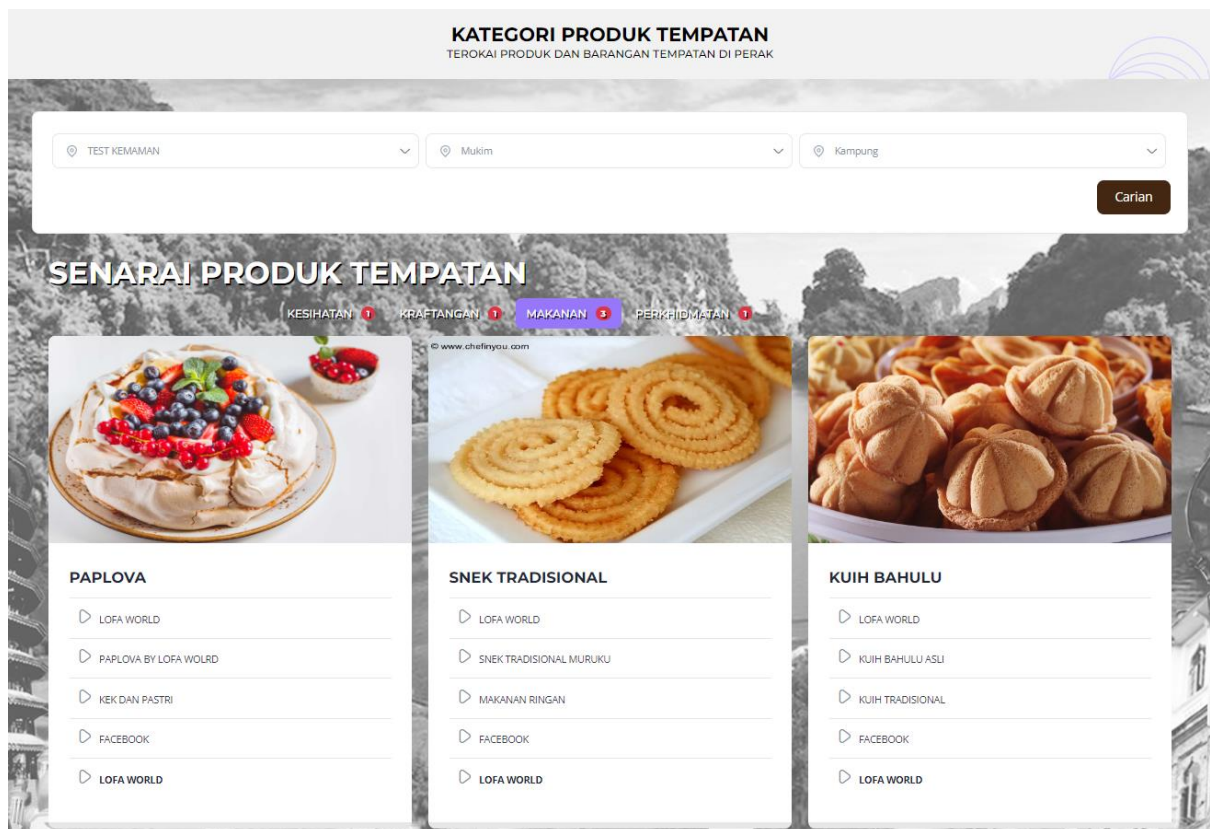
KATEGORI PRODUK TEMPATAN
TEROKAI PRODUK DAN BARANGAN TEMPATAN DI PERAK

TEST KEMAMAN
Mukim
Kampung
Carian

SENARAI PRODUK TEMPATAN

KESIHATAN 1 KRAFTANGAN 1 MAKANAN 3 PERKHIDMATAN 1

© www.chefinyou.com

PAPLOVA
LOFA WORLD
PAPLOVA BY LOFA WOLRD
KEK DAN PASTRI
FACEBOOK
LOFA WORLD

SNEK TRADISIONAL
LOFA WORLD
SNEK TRADISIONAL MURUKU
MAKANAN RINGAN
FACEBOOK
LOFA WORLD

KUIH BAHULU
LOFA WORLD
KUIH BAHULU ASLI
KUIH TRADISIONAL
FACEBOOK
LOFA WORLD